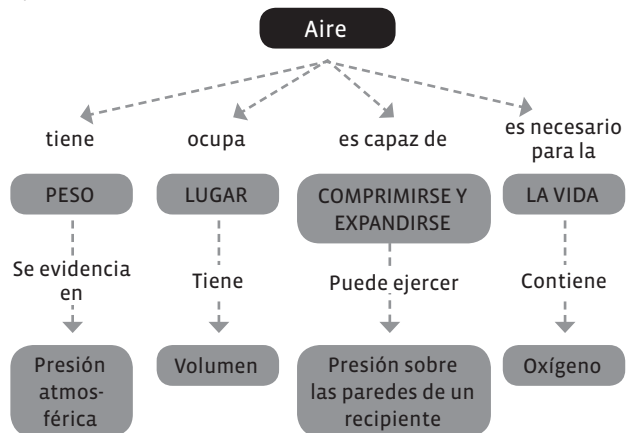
Aire

tiene

ocupa

es capaz de

es necesario para la

PESO

LUGAR

COMPRIMIRSE Y EXPANDIRSE

LA VIDA

Se evidencia en

Tiene

Puede ejercer

Contiene

Presión atmosférica

Volumen

Presión sobre las paredes de un recipiente

Oxígeno